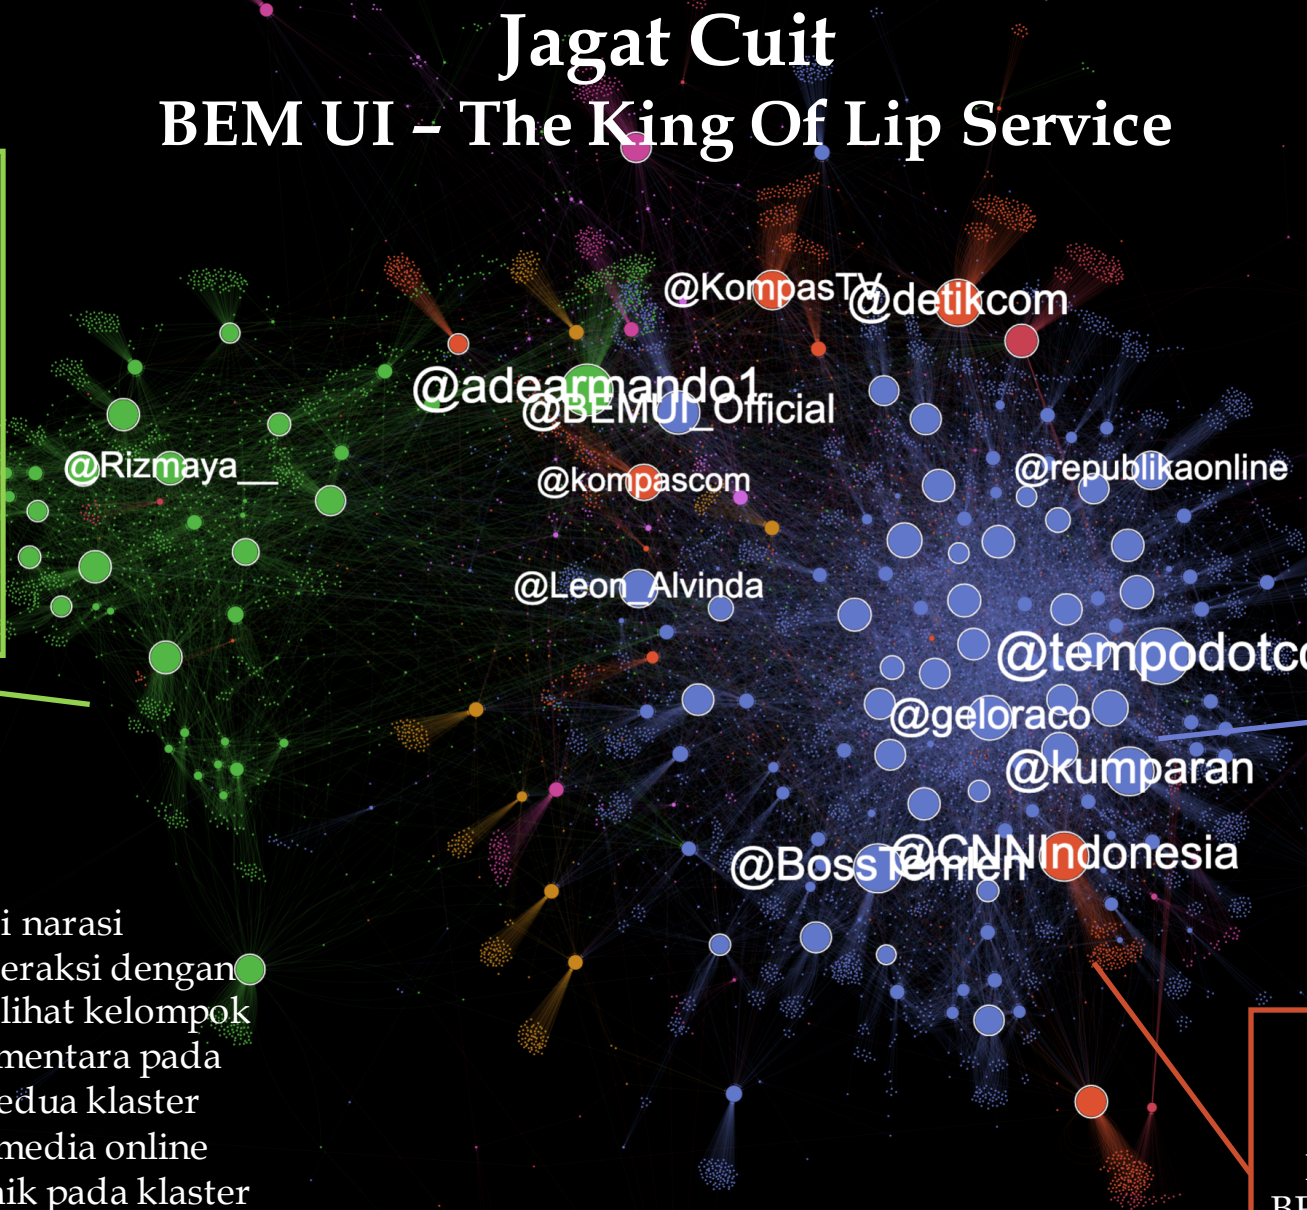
Jagat Cuit

BEM UI – The King Of Lip Service

@KompasTV

@detikcom

@adearmando1

@BEMUI_Official

@Rizmaya__

@kompascom

@republikaonline

@Leon_Alvinda

@tempodotc

@geloraco

@kumparan

@BossTemlen

@CNNIndonesia

i narasi
eraksi dengan
lihat kelompok
mentara pada
edua klaster
media online
nik pada klaster

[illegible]